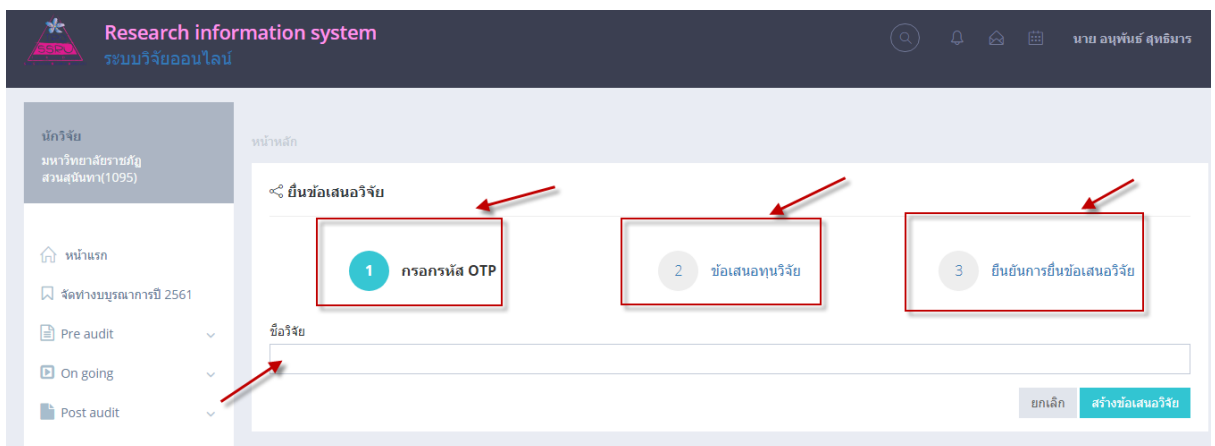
SSRU

Research information system
ระบบวิจัยออนไลน์

นาย อนุพันธ์ สุทธิมาร

นักวิจัย
มหาวิทยาลัยราชภัฏสวนสุนันทา(1095)

หน้าแรก
จัดทำงบบูรณาการปี 2561
Pre audit
On going
Post audit

หน้าหลัก

ยื่นข้อเสนอวิจัย

1 กรอกรหัส OTP
2 ข้อเสนอทุนวิจัย
3 ยืนยันการยื่นข้อเสนอวิจัย

ชื่อวิจัย

ยกเลิก
สร้างข้อเสนอวิจัย